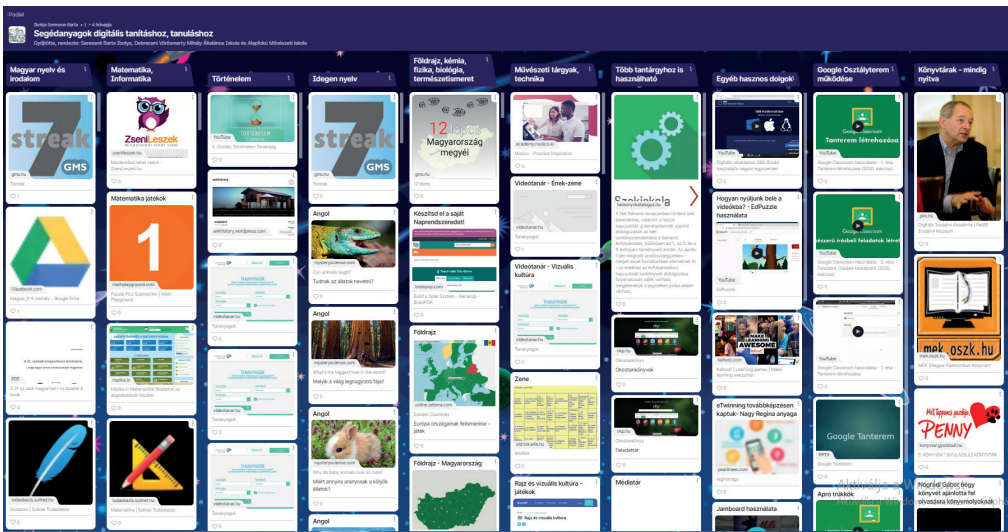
Padlet

Szolya Seressne Barta • 2 • 4 hónapja

Segédanyagok digitális tanításhoz, tanuláshoz

Gyűjtötte, rendezte: Seressné Barta Szolya, Debreceni Vörösmarty Mihály Általános Iskola és Alapfokú Művészeti Iskola

Magyar nyelv és irodalom

Streak GMS

gms.hu

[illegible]

Magyar_5-8 osztály - Google Drive

A 21 az adó magyar be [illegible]

PDF

tudasbazis.sulinet.hu

Irodalom | Sulinet Tudásbázis

Matematika, Informatika

ZseniLeszek

zsenileszek.hu

Matematika játékok

1

mathplayground.com

Puzzle Pics Subtraction | Math Playground

matika.in

Matika.in Matematikai feladatok az általános iskolás

tudasbazis.sulinet.hu

Matematika | Sulinet Tudásbázis

Történelem

YouTube

Történelem

Idegen nyelv

Streak GMS

gms.hu

Angol

Can animals laugh?

Tudnak az állatok nevetni?

Angol

What's the biggest tree in the world?

Melyik a világ legnagyobb fája?

Angol

Why do baby animals look so cute?

Miért annyira aranyosak a kölyök állatok?

Angol

Földrajz, kémia, fizika, biológia, természetismeret

12 lépés Magyarország megyéi

Készítsd el a saját Naprendszeredet!

Build a Solar System

Földrajz

online.seterra.com

Europe: Countries

Európa országainak felismerése - játék

Földrajz - Magyarország

Művészeti tárgyak, technika

Videótanár - Ének-zene

videotanar.hu

Videótanár - Vizuális kultúra

Zene

Rajz és vizuális kultúra - játékok

Több tantárgyhoz is használható

Szakkola

Okostankönyvek

Feladattár

Médiatár

Egyéb hasznos dolgok!

Hogyan nyújtunk be a videókba? - EdPuzzle használata

YouTube

Kahoot

eTwinning továbbképzésen kaptuk- Nagy Regina anyaga

Jamboard használata

Google Osztályterem működése

Google Classroom Tanterem létrehozása

YouTube

Google Classroom

Google Tanterem

Apró trükkök

Könyvtárak - mindig nyitva

Digitális Irodalmi Akadémia

mek.oszk.hu

MEK (Magyar Elektronikus Könyvtár)

Mit kérjen a gyerek? PENNY

Nógrádi Gábor négy könyvet ajánlotta fel olvasásra könyvmolyoknak